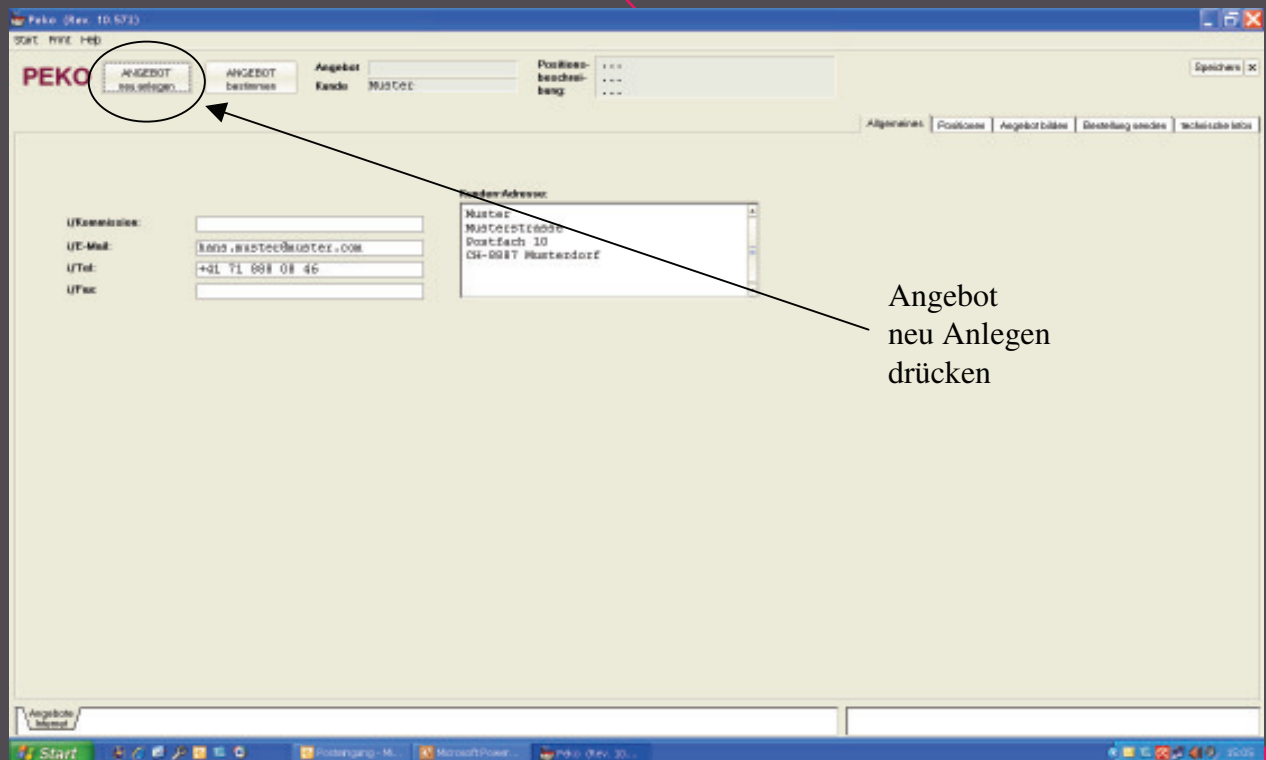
Peko (Rev. 10.573)

Start Print Help

PEKO

ANGEBOT neu anlegen

ANGEBOT bestimmen

Angebot

Kunde Muster

Positions-beschreibung: ...
...
...

Speichern ×

Allgemeines | Positionen | Angebot bilden | Bestellung senden | technische Infos

Kunden-Adresse:

Muster
Musterstrasse
Postfach 10
CH-8887 Musterdorf

i/Kommission:

i/E-Mail: hans.muster@muster.com

i/Tel: +41 71 888 08 46

i/Fax:

Angebot
neu Anlegen
drücken

Angebote Intranet

Start

Posteingang - M...

Microsoft Power...

Peko (Rev. 10...

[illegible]